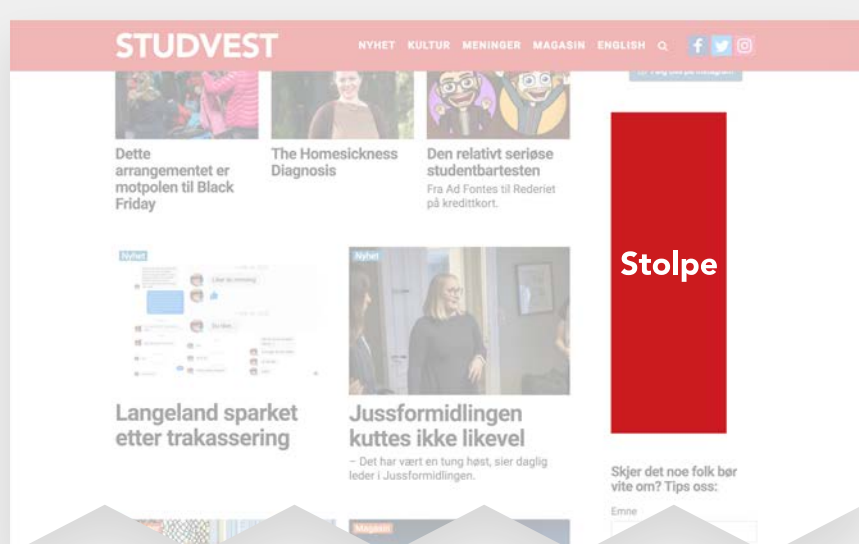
STUDVEST

NYHET KULTUR MENINGER MAGASIN ENGLISH

Dette arrangementet er motpolen til Black Friday

The Homesickness Diagnosis

Den relativt seriøse studentbartesten

Fra Ad Fontes til Rederiet på kredittkort.

Stolpe

Nyhet

Langeland sparket etter trakassering

Nyhet

Jussformidlingen kuttes ikke likevel

– Det har vært en tung høst, sier daglig leder i Jussformidlingen.

Skjer det noe folk bør vite om? Tips oss:

Emne

Magasin